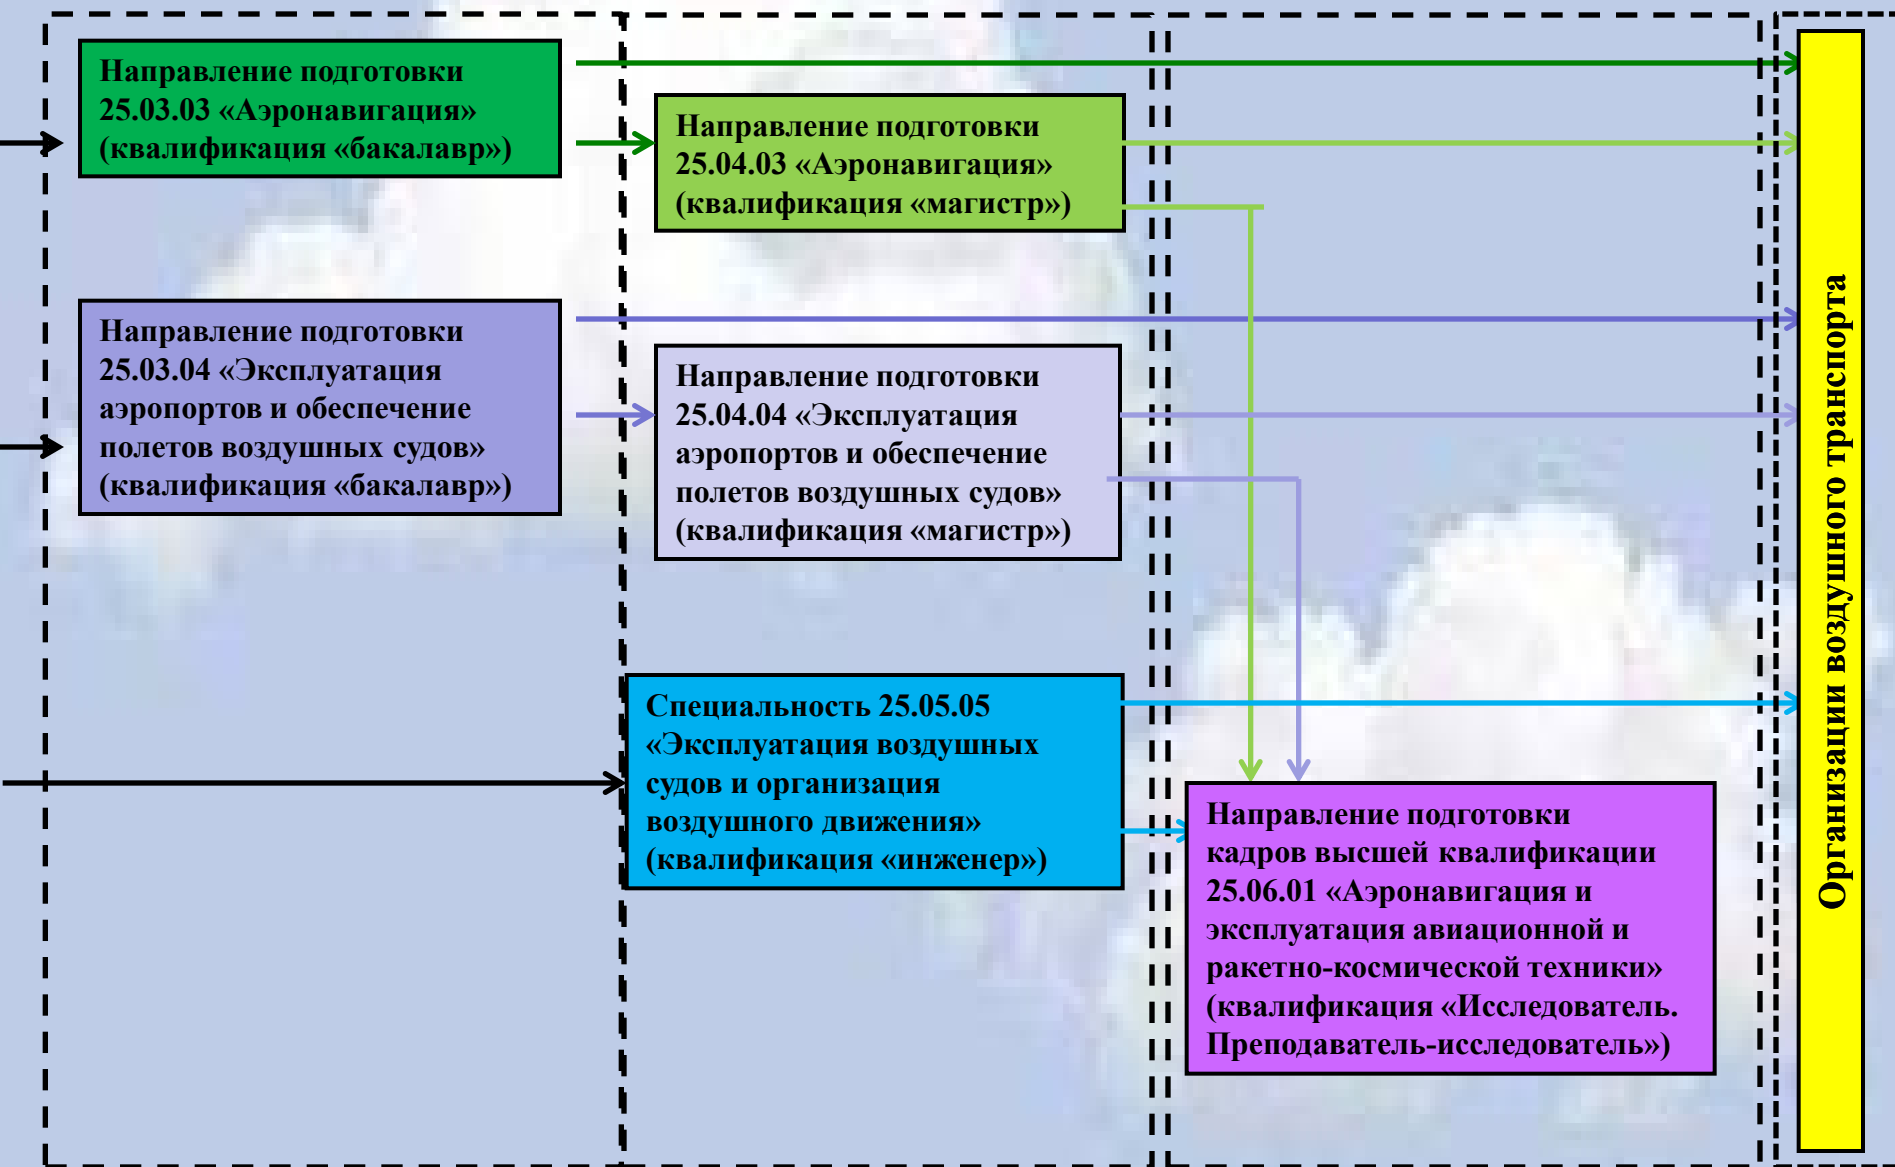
Направление подготовки 25.03.03 «Аэронавигация» (квалификация «бакалавр»)

Направление подготовки 25.04.03 «Аэронавигация» (квалификация «магистр»)

Направление подготовки 25.03.04 «Эксплуатация аэропортов и обеспечение полетов воздушных судов» (квалификация «бакалавр»)

Направление подготовки 25.04.04 «Эксплуатация аэропортов и обеспечение полетов воздушных судов» (квалификация «магистр»)

Специальность 25.05.05 «Эксплуатация воздушных судов и организация воздушного движения» (квалификация «инженер»)

Направление подготовки кадров высшей квалификации 25.06.01 «Аэронавигация и эксплуатация авиационной и ракетно-космической техники» (квалификация «Исследователь. Преподаватель-исследователь»)

Организации воздушного транспорта